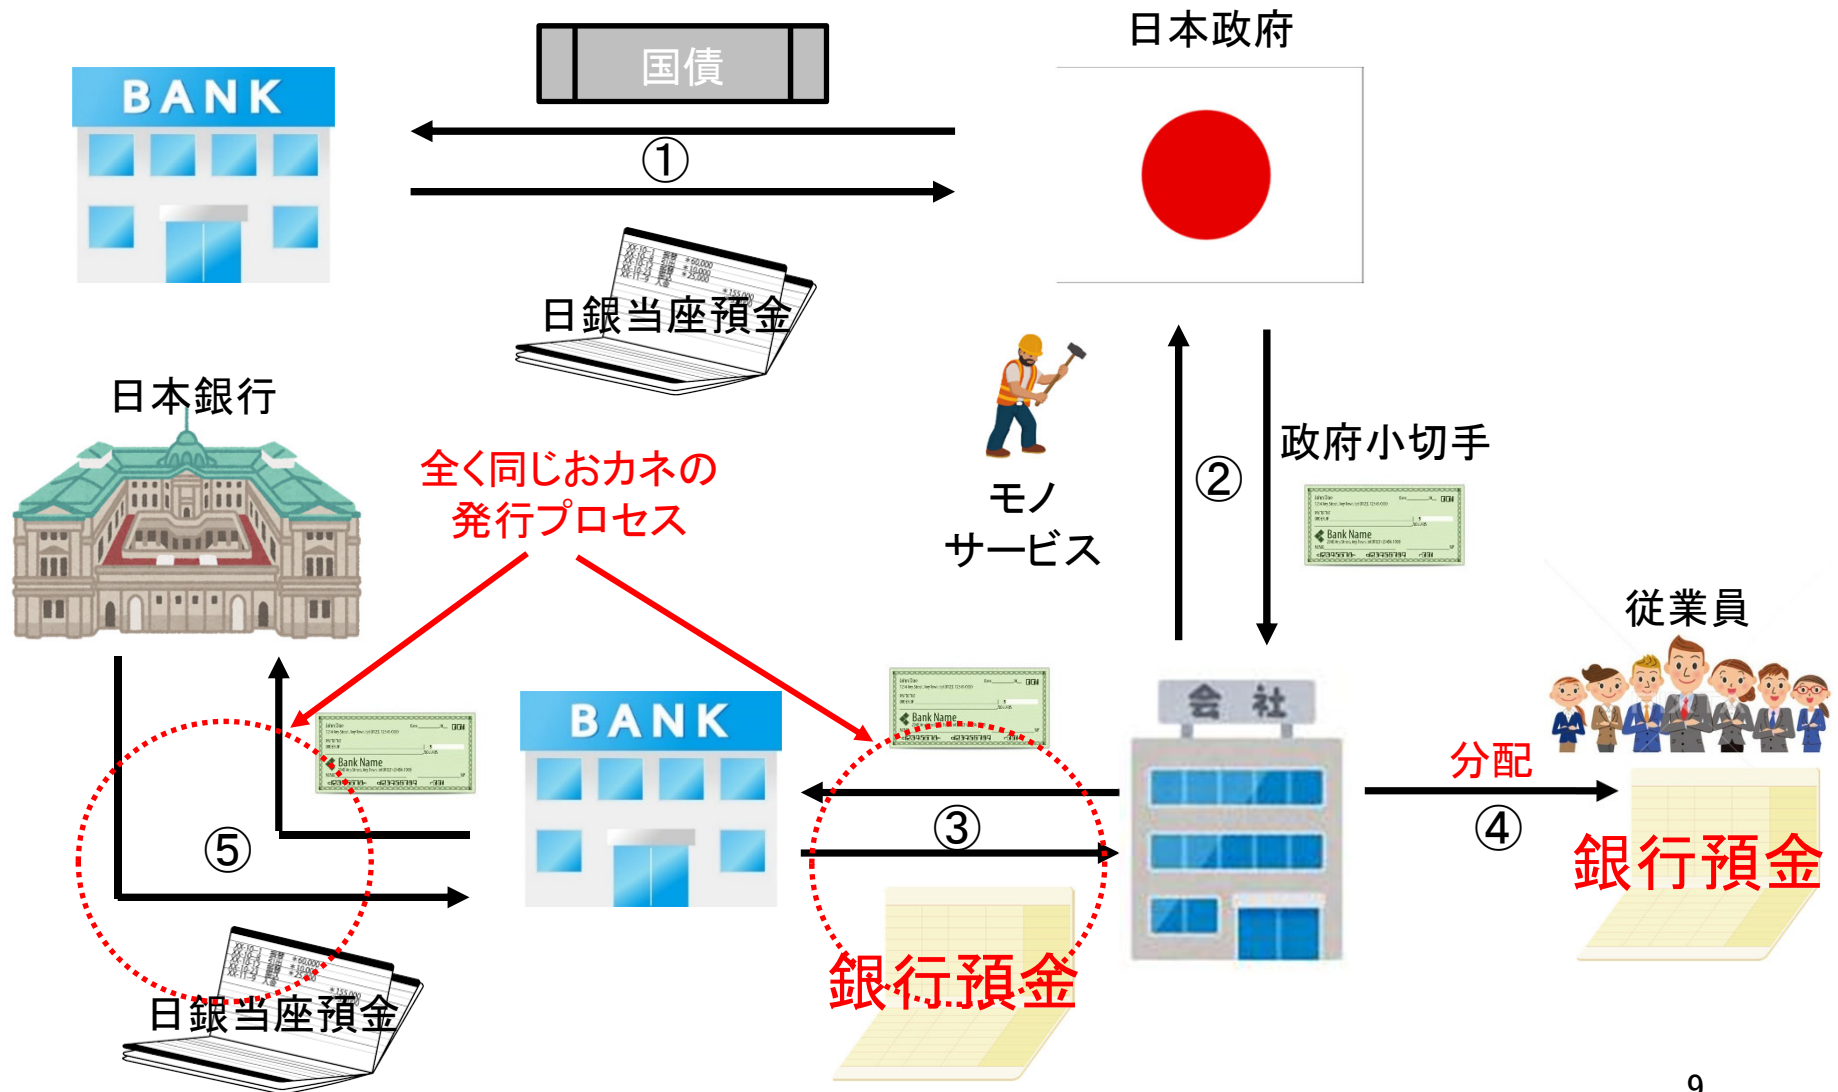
国債

BANK

日本政府

①

日銀当座預金

日本銀行

全く同じおカネの
発行プロセス

モノ
サービス

②

政府小切手

Bank Name

従業員

BANK

Bank Name

Bank Name

会 社

分配

⑤

③

④

銀行預金

銀行預金

日銀当座預金

9